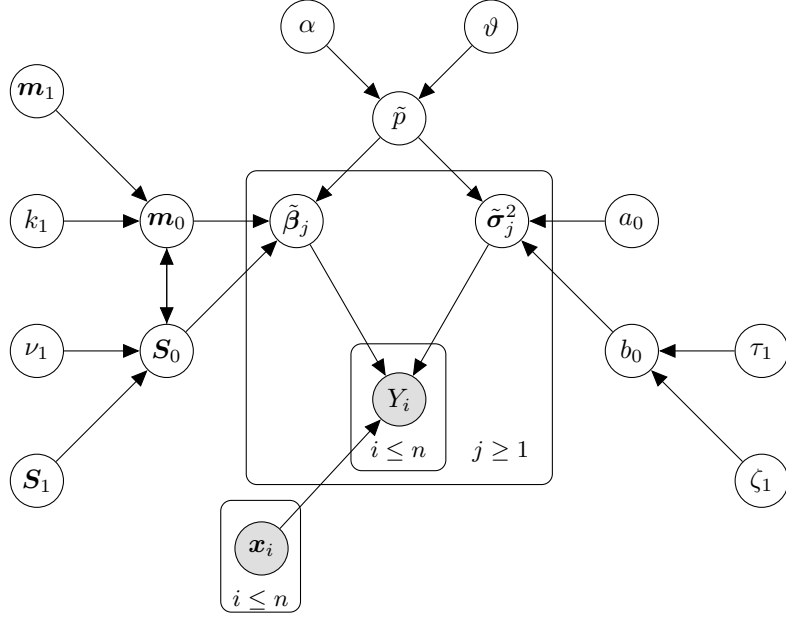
$\alpha$ $\vartheta$

$\boldsymbol{m}_1$

$\tilde{p}$

$k_1$ $\boldsymbol{m}_0$ $\tilde{\boldsymbol{\beta}}_j$ $\tilde{\boldsymbol{\sigma}}_j^2$ $a_0$

$\nu_1$ $\boldsymbol{S}_0$ $b_0$ $\tau_1$

$Y_i$

$\boldsymbol{S}_1$ $i \leq n$ $j \geq 1$ $\zeta_1$

$\boldsymbol{x}_i$

$i \leq n$